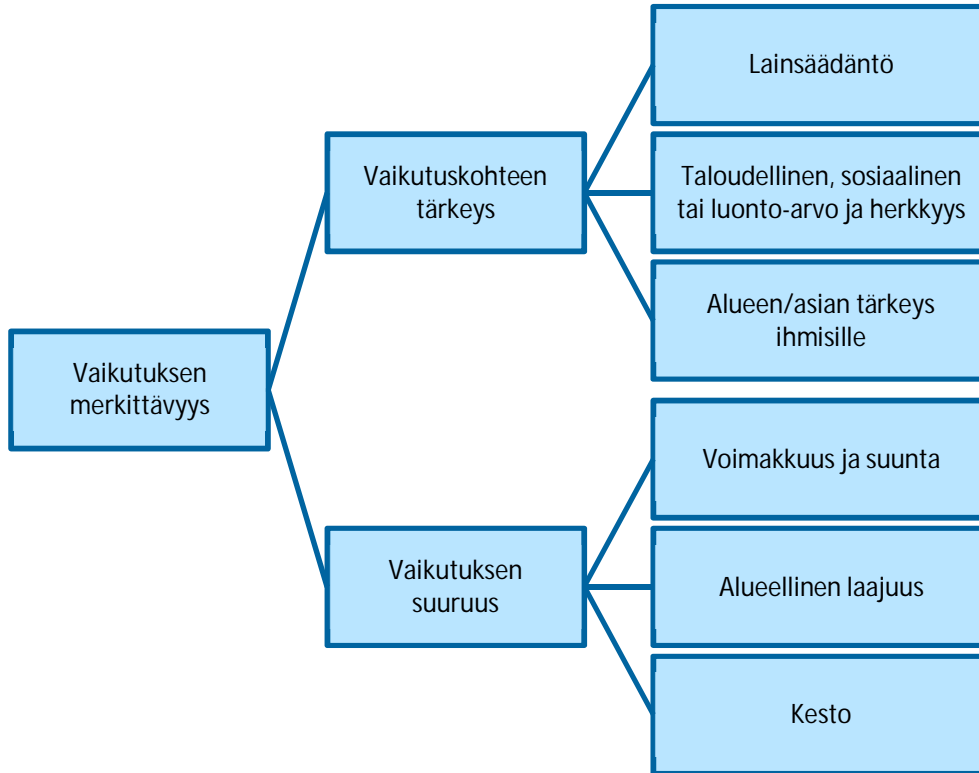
Vaikutuksen merkittävyys

Vaikutuskohteen tärkeys

Lainsäädäntö

Taloudellinen, sosiaalinen tai luonto-arvo ja herkkyys

Alueen/asian tärkeys ihmisille

Vaikutuksen suuruus

Voimakkuus ja suunta

Alueellinen laajuus

Kesto